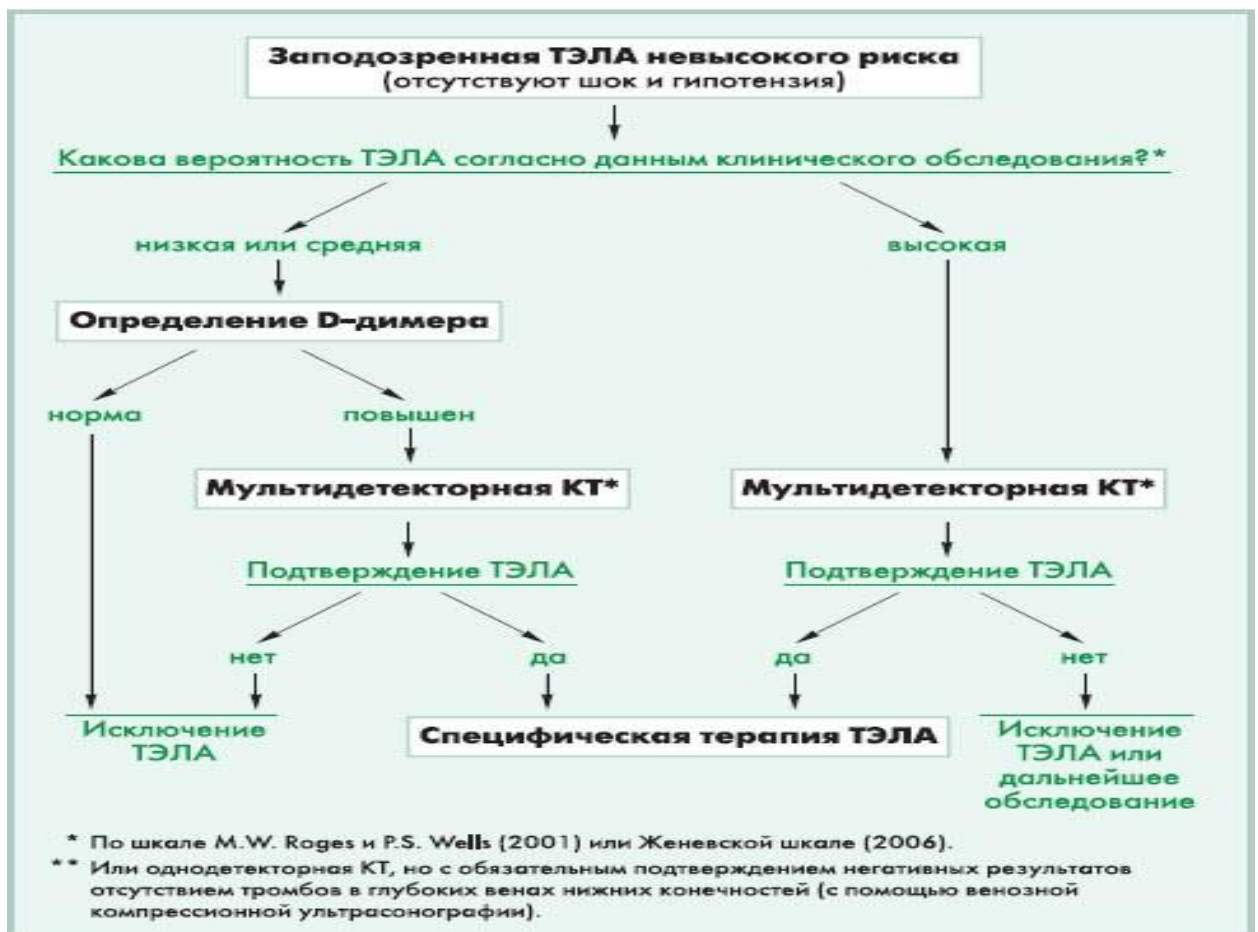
Заподозренная ТЭЛА невысокого риска
(отсутствуют шок и гипотензия)

Какова вероятность ТЭЛА согласно данным клинического обследования?*

низкая или средняя

высокая

Определение D-димера

норма

повышен

Мультидетекторная КТ*

Мультидетекторная КТ*

Подтверждение ТЭЛА

Подтверждение ТЭЛА

нет

да

да

нет

Исключение ТЭЛА

Специфическая терапия ТЭЛА

Исключение ТЭЛА или дальнейшее обследование

* По шкале M.W. Roges и P.S. Wells (2001) или Женевской шкале (2006).
** Или однодетекторная КТ, но с обязательным подтверждением негативных результатов отсутствием тромбов в глубоких венах нижних конечностей (с помощью венозной компрессионной ультрасонографии).